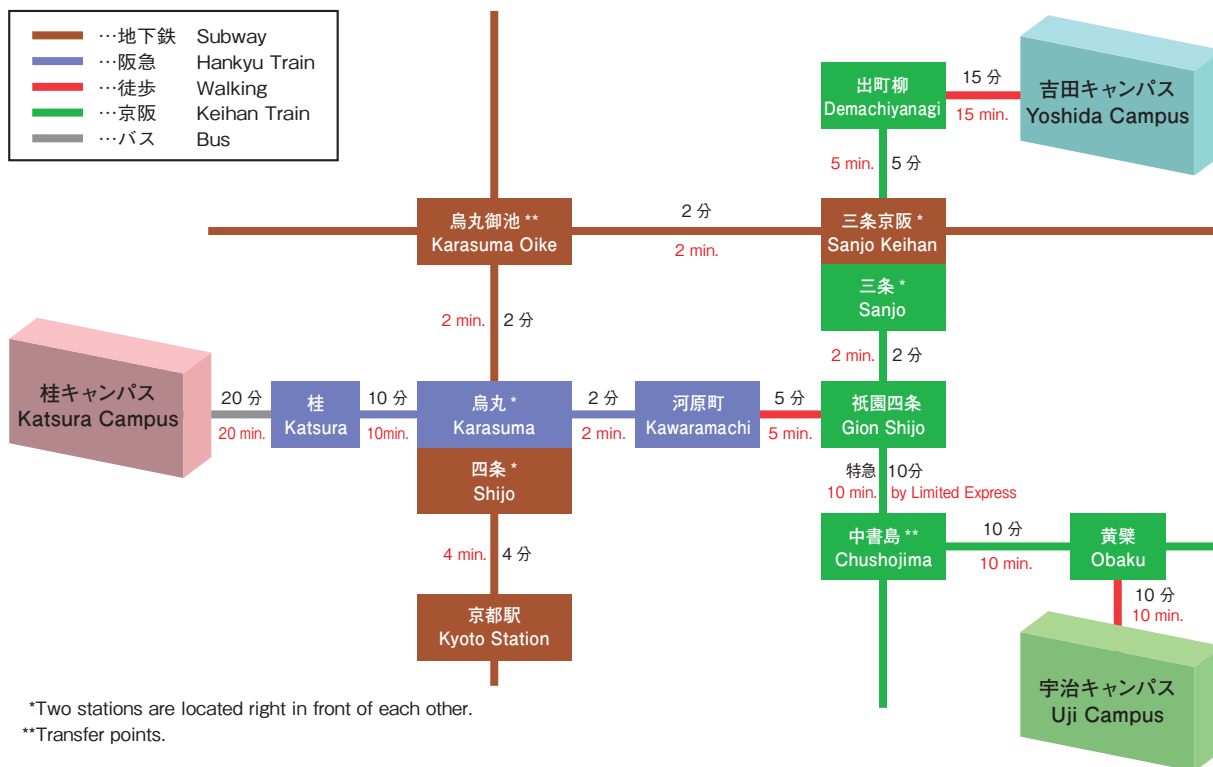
…地下鉄 Subway
…阪急 Hankyu Train
…徒歩 Walking
…京阪 Keihan Train
…バス Bus

出町柳
Demachiyanagi

15 分
15 min.

吉田キャンパス
Yoshida Campus

5 min. 5 分

烏丸御池 **
Karasuma Oike

2 分
2 min.

三条京阪 *
Sanjo Keihan

三条 *
Sanjo

2 min. 2 分

2 min. 2 分

桂キャンパス
Katsura Campus

20 分
20 min.

桂
Katsura

10 分
10min.

烏丸 *
Karasuma

2 分
2 min.

河原町
Kawaramachi

5 分
5 min.

祇園四条
Gion Shijo

四条 *
Shijo

特急 10分
10 min. by Limited Express

4 min. 4 分

中書島 **
Chushojima

10 分
10 min.

黄檗
Obaku

10 分
10 min.

京都駅
Kyoto Station

宇治キャンパス
Uji Campus

*Two stations are located right in front of each other.
**Transfer points.